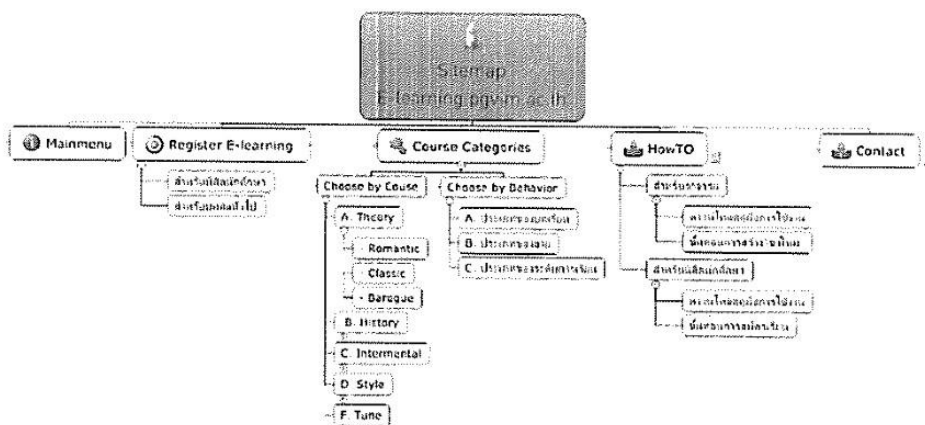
Sitemap
E-learning.pgvim.ac.th

Mainmenu

Register E-learning

สำหรับนิสิตนักศึกษา

สำหรับบุคคลทั่วไป

Course Categories

Choose by Couse

A. Theory

- Romantic

- Classic

- Baroque

B. History

C. Intermental

D. Style

F. Tune

Choose by Behavior

A. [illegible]

B. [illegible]

C. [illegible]

HowTO

สำหรับอาจารย์

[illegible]

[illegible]

สำหรับนิสิตนักศึกษา

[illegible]

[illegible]

Contact